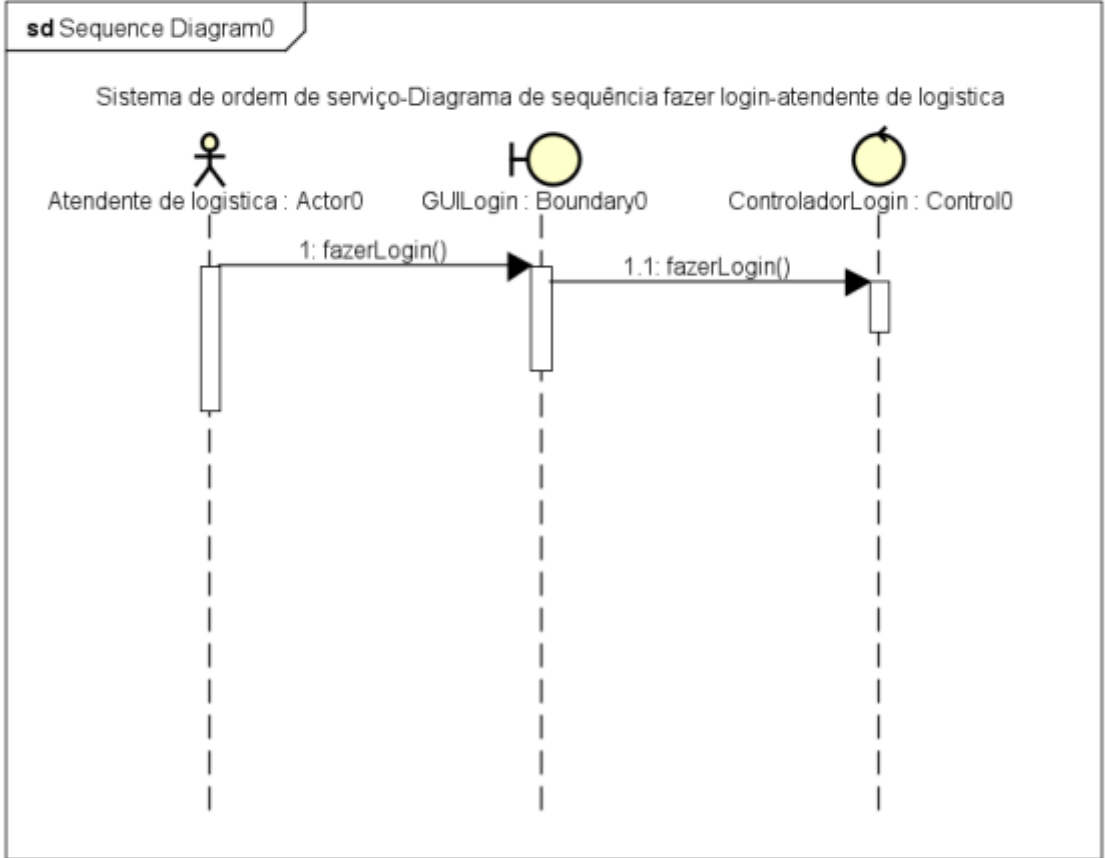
sd Sequence Diagram0

Sistema de ordem de serviço-Diagrama de sequência fazer login-atendente de logistica

Atendente de logistica : Actor0

GUILogin : Boundary0

ControladorLogin : Control0

1: fazerLogin()

1.1: fazerLogin()